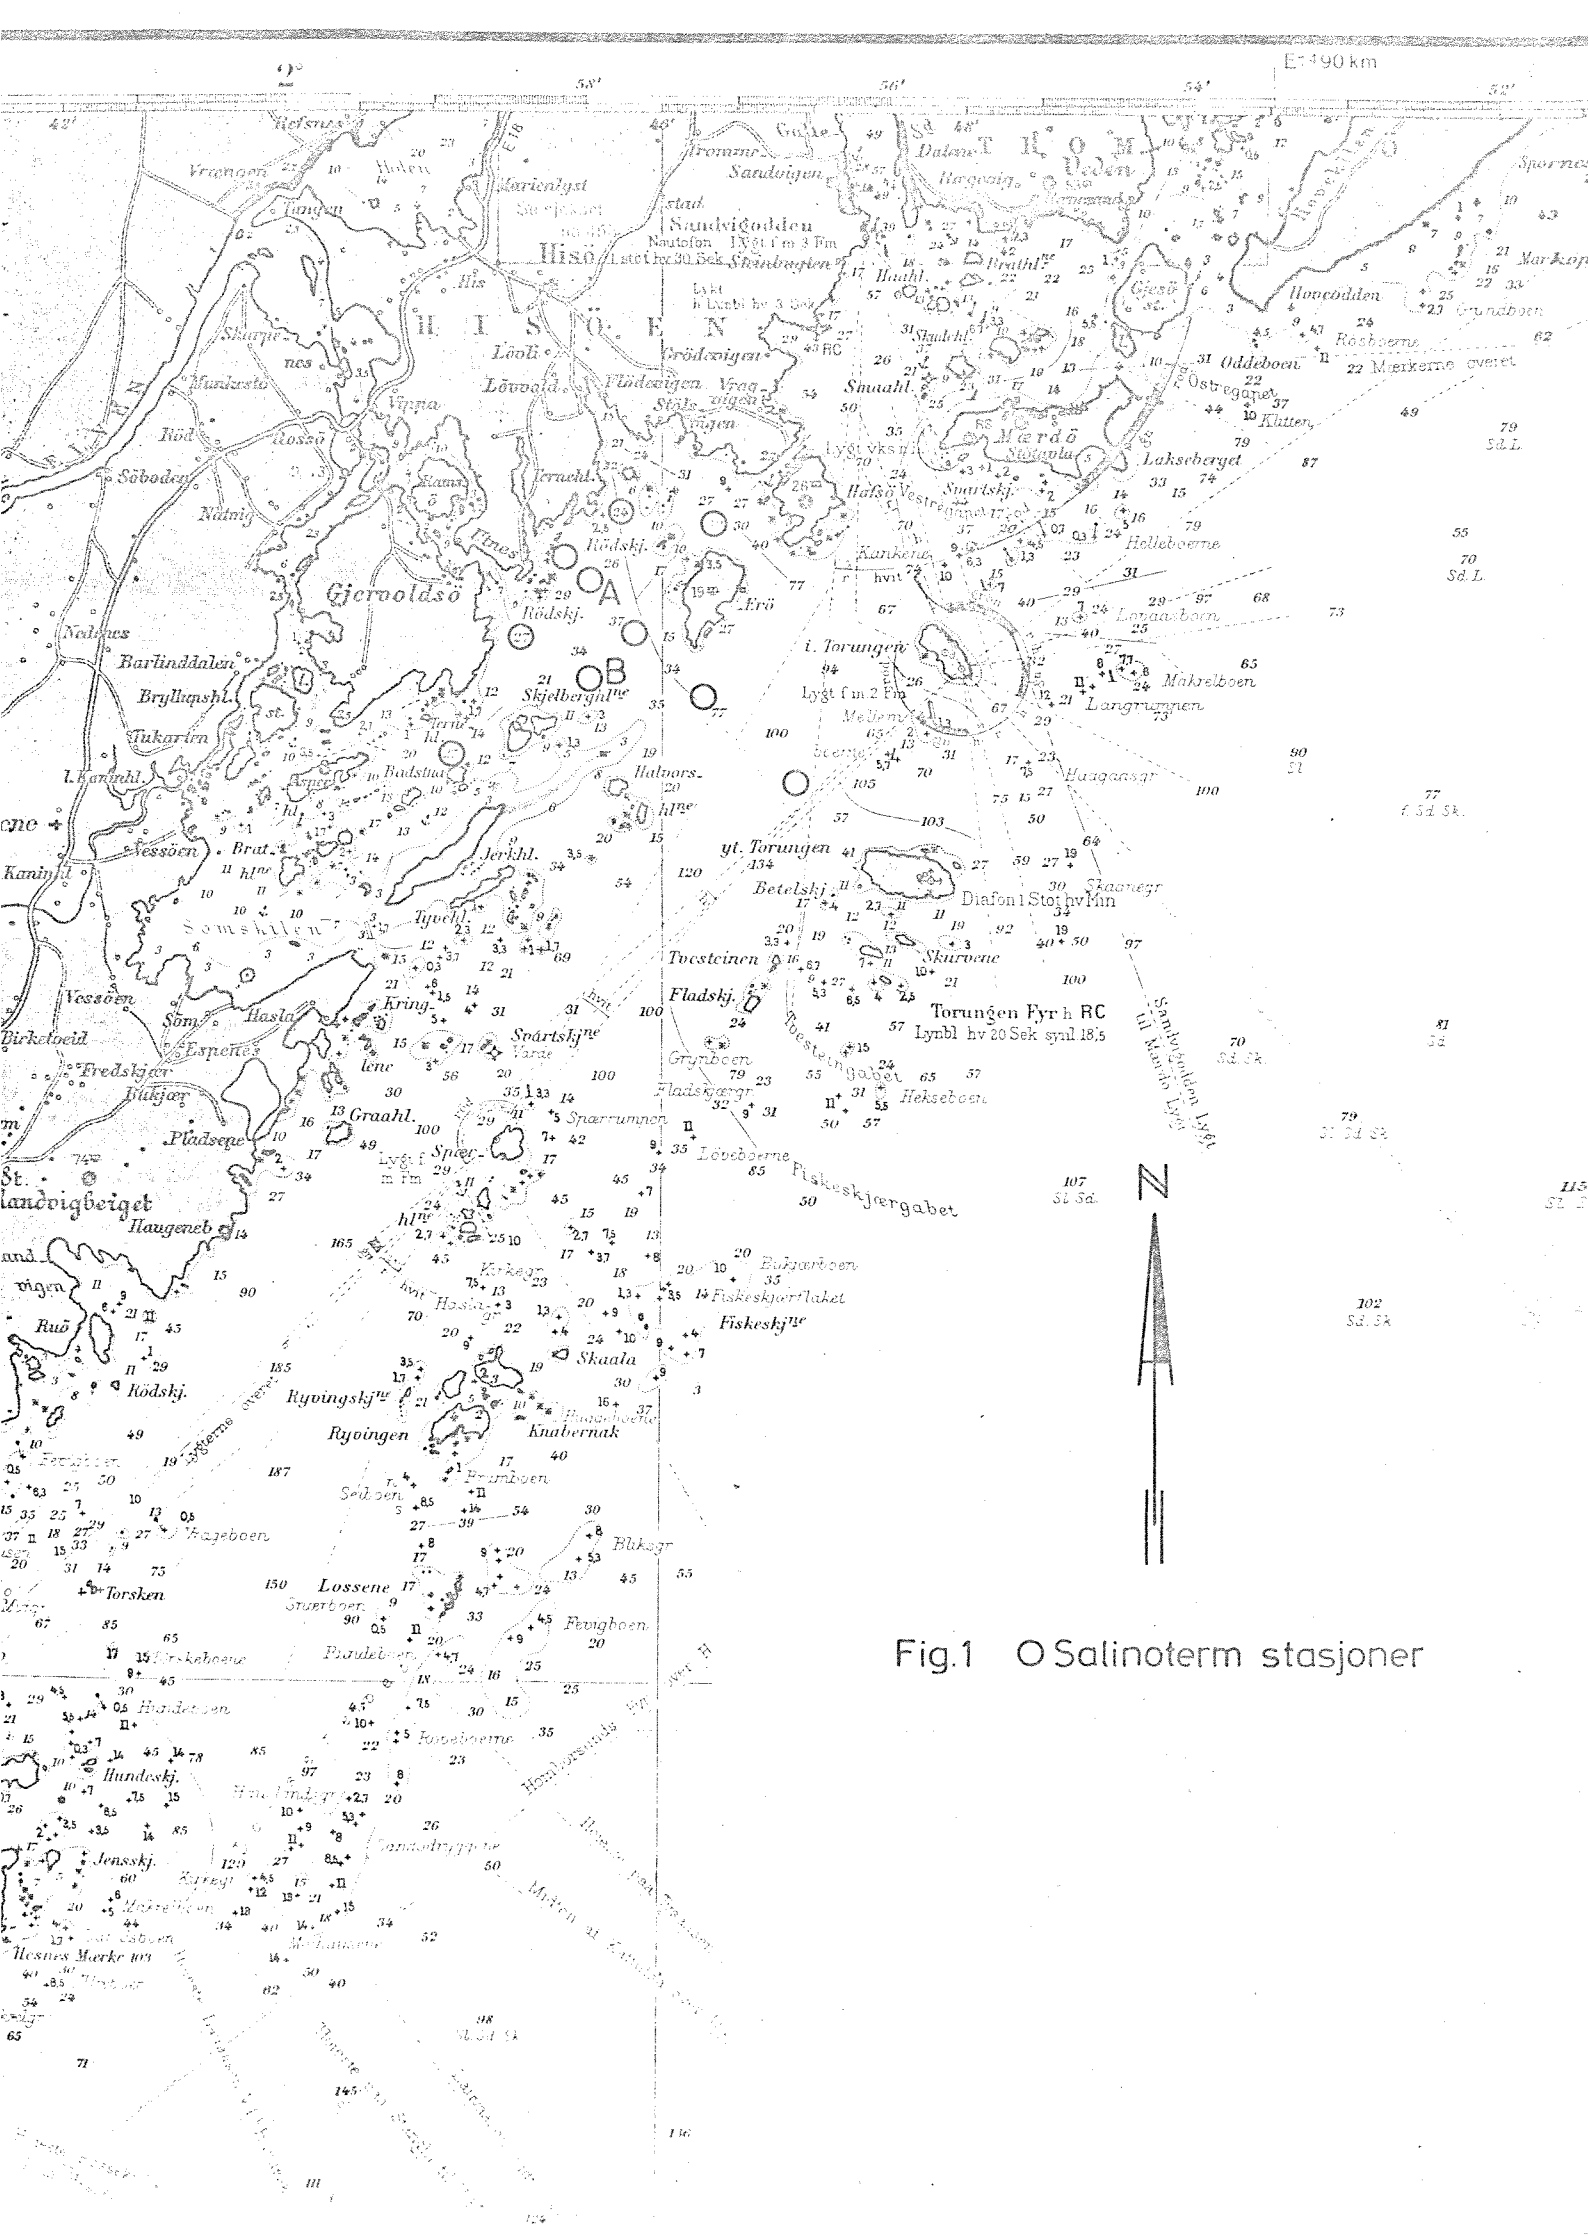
E 490 km

58'
56'
54'
52'

Refsnæs
Vraagen
Holen
Marienlyst
Tangen
Sandvigodden
Nautofon Lygt f m 3 Fm
Hisö
Steinbugten
HISÖEN
Sandvigen
Dalene
TROMÖ
Veden
Bragvaag
Haahl.
Brathl.
Skarpenes
Munkesto
Rösö
Röd
Söboden
Vippa
Lööli
Lövvold
Flödevigen
Vraagvigen
Grödevigen
Stölsvigen
Smaahl.
Skuldhl.
Mærdö
Gjesö
Hovodden
Oddeboen
Rosboene
Mærkerne overet
Ostregapet
Klubben
Lakseberget
Ramsø
Nätnig
Terachl.
Rödskj.
Hafsö
Vestregapet
Smartskj.
Hellebeerne
Kankene
hvit
Erö
Gjervoldsö
Rödskj.
A
B
i. Torungen
Lygt f m 2 Fm
Langrunnen
Makrelboen
Nedenes
Barlinddalen
Bryllupshl.
Tukarten
Skjelberghl^ne
Badstua
Halvorshl^ne
Haaganæsgr
Kaninhl.
Vessöen
Brat.hl^ne
Jerkhl.
yt. Torungen
Betelskj.
Diafon 1 Stot hv Min
Skaanegr
Somskilen
Tyvehl.
Tvesteinen
Skurvene
Fladskj.
Torungen Fyr h RC
Lynbl hv 20 Sek synl 18,5
Vessöen
Som
Hasla
Espenes
Kringlene
Spartskj^ne
Varde
Grynboen
Tvesteingabet
Hekseboen
Sandvigodden Lygt til Merdö Lygt
Birketveid
Fredskjær
Bukjær
Fladskjærgr
Graahl.
Spærrumnen
Löveboerne
Fiskeskjærgabet
Pladsene
St.
Sandvigberget
Haugeneb
Spærhl^ne
Lygt f m Fm
N
Kirkegr
Haslagr
Bukkerboen
Fiskeskjærflaket
Fiskeskj^ne
Ruö
Rödskj.
Skaala
Ryvingskj^ne
Ryvingen
Knabernak
Lossene
Torsken
Vrageboen
Fevigboen
Fig.1 O Salinoterm stasjoner
Hundeskj.
Jensskj.
Hesnes Mærke
Homborsund